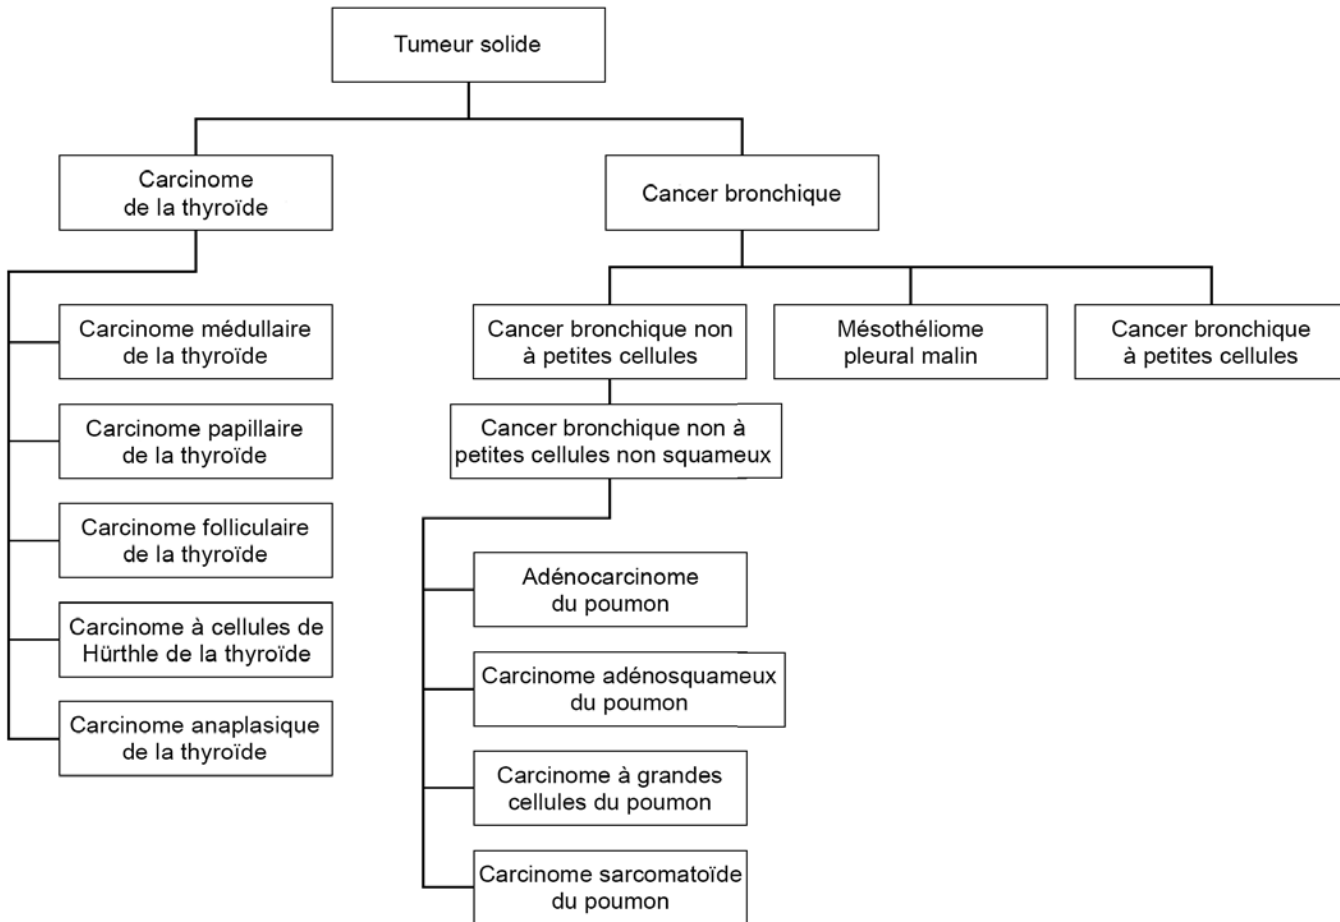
Tumeur solide

Carcinome de la thyroïde

Cancer bronchique

Carcinome médullaire de la thyroïde

Carcinome papillaire de la thyroïde

Carcinome folliculaire de la thyroïde

Carcinome à cellules de Hürthle de la thyroïde

Carcinome anaplasique de la thyroïde

Cancer bronchique non à petites cellules

Mésothéliome pleural malin

Cancer bronchique à petites cellules

Cancer bronchique non à petites cellules non squameux

Adénocarcinome du poumon

Carcinome adénosquameux du poumon

Carcinome à grandes cellules du poumon

Carcinome sarcomatoïde du poumon